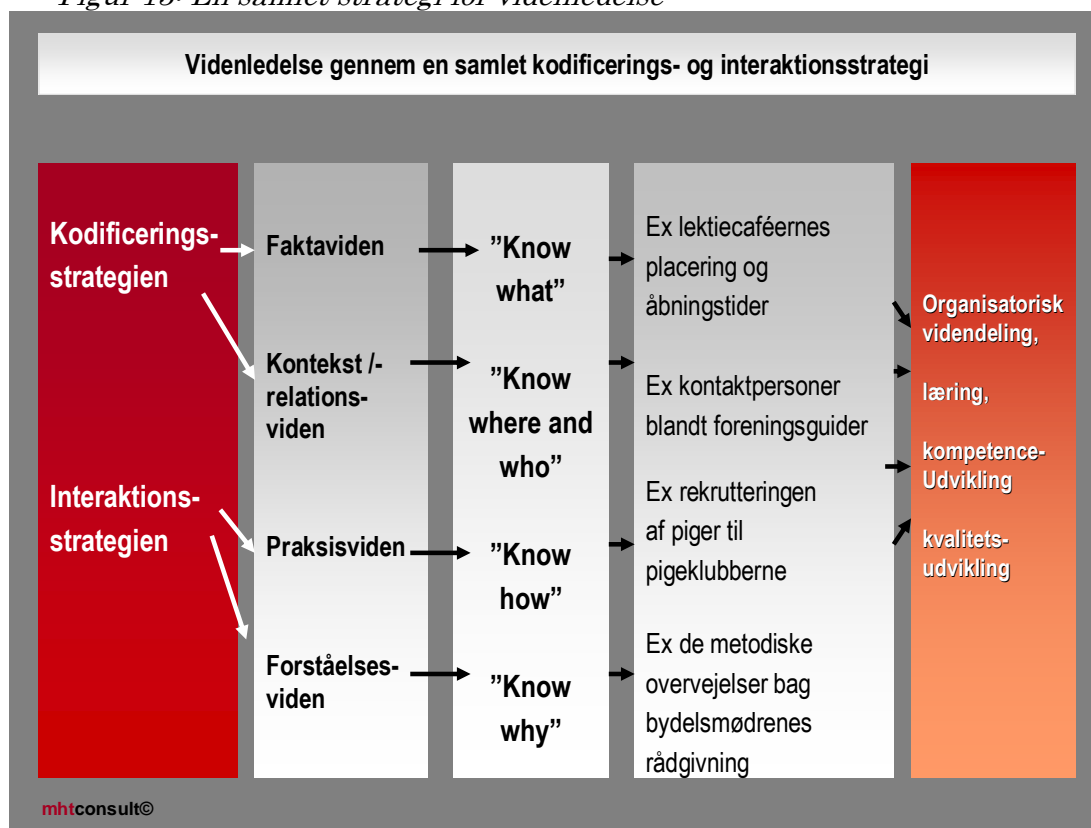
Figur 13: En samlet strategi for videnledelse

Videnledelse gennem en samlet kodificerings- og interaktionsstrategi

Kodificerings-strategien

Interaktions-strategien

Faktaviden

Kontekst /-relations-viden

Praksisviden

Forståelses-viden

"Know what"

"Know where and who"

"Know how"

"Know why"

Ex lektiecaféernes placering og åbningstider

Ex kontaktpersoner blandt foreningsguider

Ex rekrutteringen af piger til pigeklubberne

Ex de metodiske overvejelser bag bydelsmødrenes rådgivning

Organisatorisk videndeling,

læring,

kompetence-Udvikling

kvalitets-udvikling

mhtconsult©